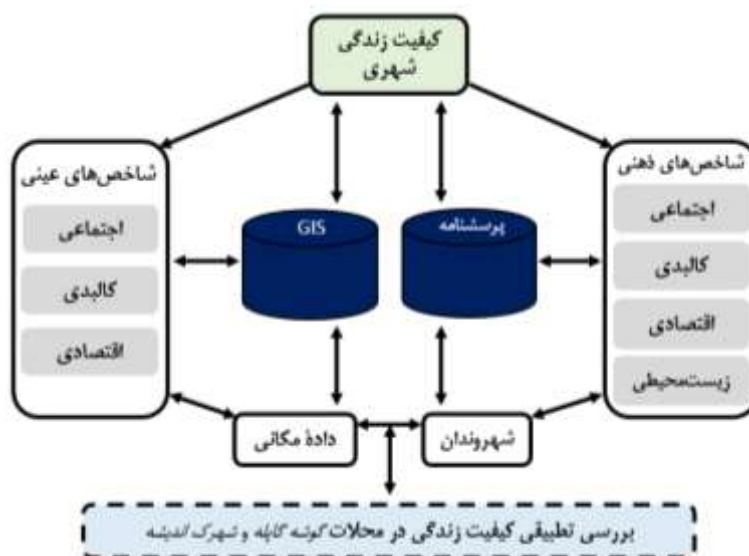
کیفیت زندگی شهری

شاخص‌های ذهنی
اجتماعی
کالبدی
اقتصادی
زیست‌محیطی

پرسشنامه

GIS

شاخص‌های عینی
اجتماعی
کالبدی
اقتصادی

شهروندان

دادهٔ مکانی

بررسی تطبیقی کیفیت زندگی در محلات کوشه کاپله و شهرک اندیشه